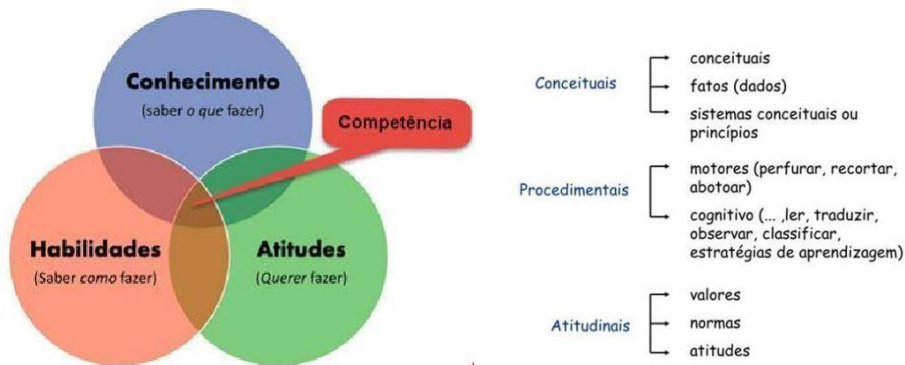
Conhecimento
(saber o que fazer)

Competência

Habilidades
(Saber como fazer)

Atitudes
(Querer fazer)

Conceituais
conceituais
fatos (dados)
sistemas conceituais ou princípios

Procedimentais
motores (perfurar, recortar, abotoar)
cognitivo (... ,ler, traduzir, observar, classificar, estratégias de aprendizagem)

Atitudinais
valores
normas
atitudes